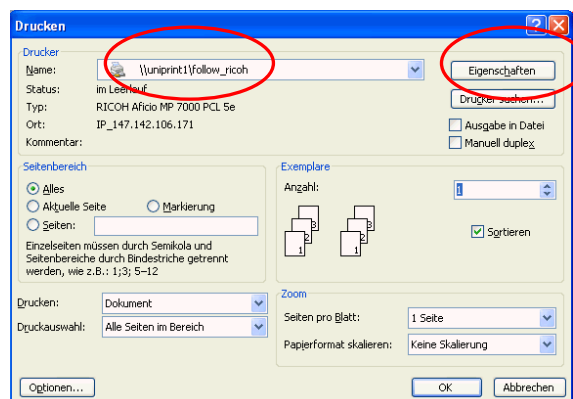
Drucken

Drucker
Name: \\uniprint1\follow_ricoh
Eigenschaften
Status: im Leerlauf
Drucker suchen...
Typ: RICOH Aficio MP 7000 PCL 5e
Ort: IP_147.142.106.171
Ausgabe in Datei
Kommentar:
Manuell duplex

Seitenbereich
Alles
Aktuelle Seite
Markierung
Seiten:
Einzelseiten müssen durch Semikola und Seitenbereiche durch Bindestriche getrennt werden, wie z.B.: 1;3; 5–12

Exemplare
Anzahl: 1
3 2 1 3 2 1
Sortieren

Drucken: Dokument
Druckauswahl: Alle Seiten im Bereich

Zoom
Seiten pro Blatt: 1 Seite
Papierformat skalieren: Keine Skalierung

Optionen...
OK
Abbrechen